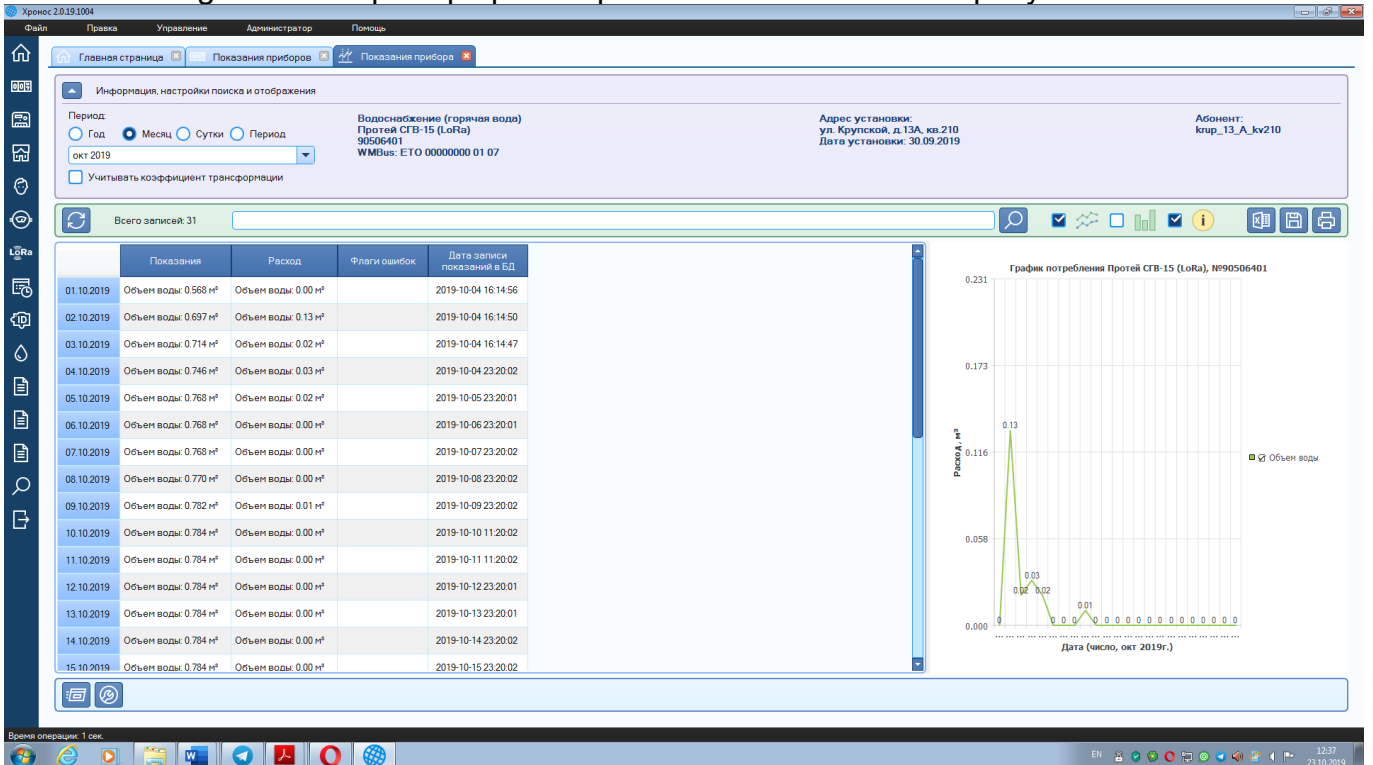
Хронос 2.0.19.1004

Файл Правка Управление Администратор Помощь

Главная страница | Показания приборов | Показания прибора

Информация, настройки поиска и отображения

Период:
Год Месяц Сутки Период
окт 2019
Учитывать коэффициент трансформации

Водоснабжение (горячая вода)
Протей СГВ-15 (LoRa)
90506401
WMBus: ETO 00000000 01 07

Адрес установки:
ул. Крупской, д.13А, кв.210
Дата установки: 30.09.2019

Абонент:
krup_13_A_kv210

Всего записей: 31

| | Показания | Расход | Флаги ошибок | Дата записи показаний в БД |
|---|---|---|---|---|
| 01.10.2019 | Объем воды: 0.568 м³ | Объем воды: 0.00 м³ | | 2019-10-04 16:14:56 |
| 02.10.2019 | Объем воды: 0.697 м³ | Объем воды: 0.13 м³ | | 2019-10-04 16:14:50 |
| 03.10.2019 | Объем воды: 0.714 м³ | Объем воды: 0.02 м³ | | 2019-10-04 16:14:47 |
| 04.10.2019 | Объем воды: 0.746 м³ | Объем воды: 0.03 м³ | | 2019-10-04 23:20:02 |
| 05.10.2019 | Объем воды: 0.768 м³ | Объем воды: 0.02 м³ | | 2019-10-05 23:20:01 |
| 06.10.2019 | Объем воды: 0.768 м³ | Объем воды: 0.00 м³ | | 2019-10-06 23:20:01 |
| 07.10.2019 | Объем воды: 0.768 м³ | Объем воды: 0.00 м³ | | 2019-10-07 23:20:02 |
| 08.10.2019 | Объем воды: 0.770 м³ | Объем воды: 0.00 м³ | | 2019-10-08 23:20:02 |
| 09.10.2019 | Объем воды: 0.782 м³ | Объем воды: 0.01 м³ | | 2019-10-09 23:20:02 |
| 10.10.2019 | Объем воды: 0.784 м³ | Объем воды: 0.00 м³ | | 2019-10-10 11:20:02 |
| 11.10.2019 | Объем воды: 0.784 м³ | Объем воды: 0.00 м³ | | 2019-10-11 11:20:02 |
| 12.10.2019 | Объем воды: 0.784 м³ | Объем воды: 0.00 м³ | | 2019-10-12 23:20:01 |
| 13.10.2019 | Объем воды: 0.784 м³ | Объем воды: 0.00 м³ | | 2019-10-13 23:20:01 |
| 14.10.2019 | Объем воды: 0.784 м³ | Объем воды: 0.00 м³ | | 2019-10-14 23:20:02 |
| 15.10.2019 | Объем воды: 0.784 м³ | Объем воды: 0.00 м³ | | 2019-10-15 23:20:02 |

График потребления Протей СГВ-15 (LoRa), №90506401
0.231
0.173
0.116
0.058
0.000
Расход, м³
0.13
0.03
0.02 0.02
0.01
0 0 0 0 0 0 0 0 0 0 0 0 0 0 0 0 0 0 0 0 0 0
Дата (число, окт 2019г.)
Объем воды

Время операции: 1 сек.

EN 12:37 23.10.2019